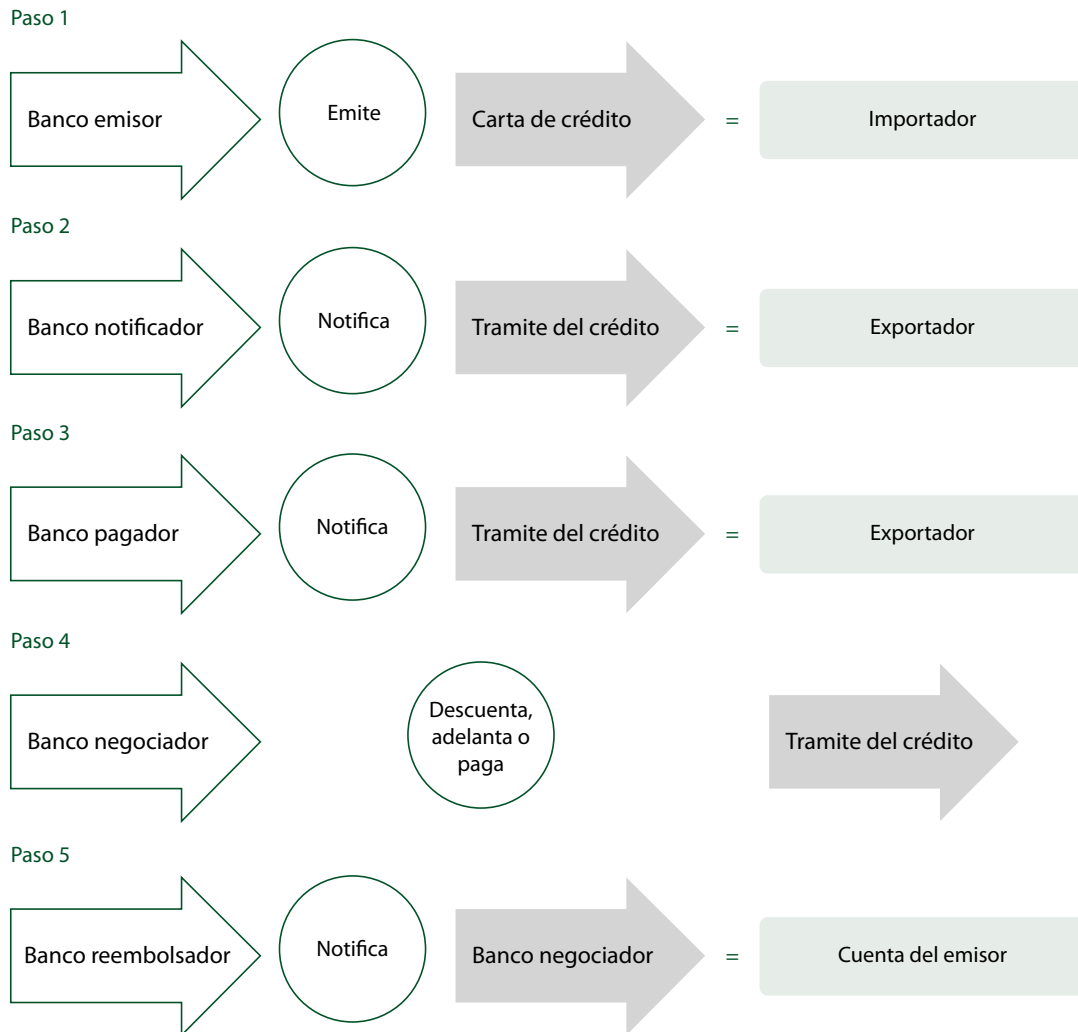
Paso 1

Banco emisor

Emite

Carta de crédito

=

Importador

Paso 2

Banco notificador

Notifica

Tramite del crédito

=

Exportador

Paso 3

Banco pagador

Notifica

Tramite del crédito

=

Exportador

Paso 4

Banco negociador

Descuenta, adelanta o paga

Tramite del crédito

Paso 5

Banco reembolsador

Notifica

Banco negociador

=

Cuenta del emisor